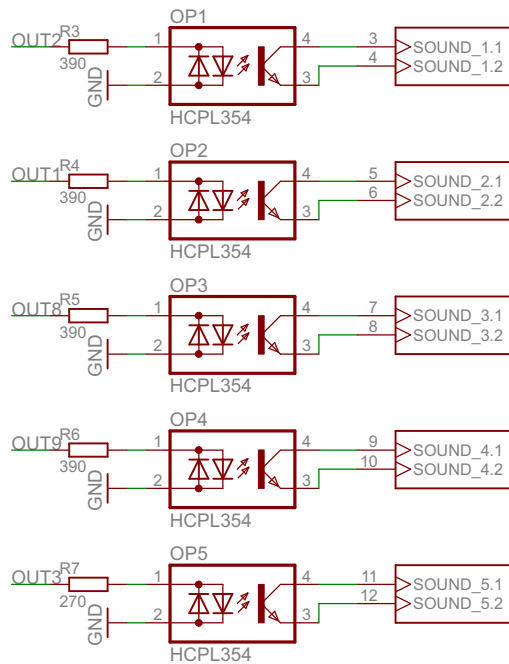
OUT2 R3 390 GND OP1 1 2 4 3 HCPL354 3 4 SOUND_1.1 SOUND_1.2

OUT1 R4 390 GND OP2 1 2 4 3 HCPL354 5 6 SOUND_2.1 SOUND_2.2

OUT8 R5 390 GND OP3 1 2 4 3 HCPL354 7 8 SOUND_3.1 SOUND_3.2

OUT9 R6 390 GND OP4 1 2 4 3 HCPL354 9 10 SOUND_4.1 SOUND_4.2

OUT3 R7 270 GND OP5 1 2 4 3 HCPL354 11 12 SOUND_5.1 SOUND_5.2